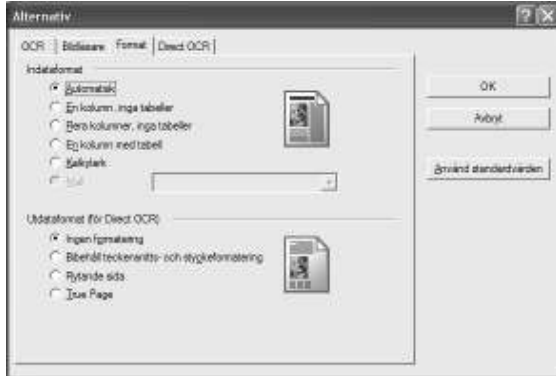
Alternativ

OCR | Bildläsare | Format | Direct OCR

Indataformat
Automatiskt
En kolumn, inga tabeller
Flera kolumner, inga tabeller
En kolumn med tabell
Kalkylark
Mall

Utdataformat (för Direct OCR)
Ingen formatering
Behåll teckensnitts- och styckeformatering
Flytande sida
True Page

OK
Avbryt
Använd standardvärden